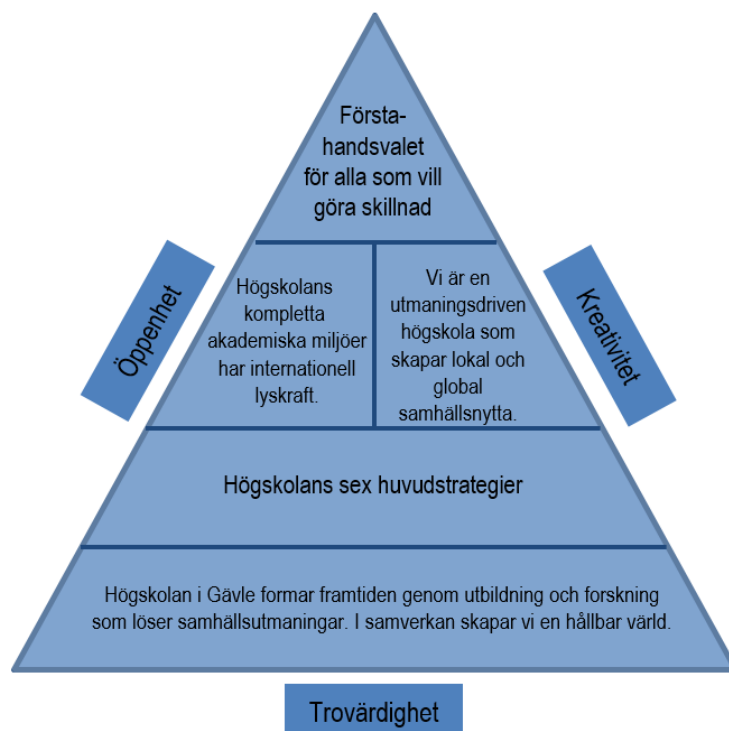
Förstahandsvalet för alla som vill göra skillnad

Högskolans kompletta akademiska miljöer har internationell lyskraft.

Vi är en utmaningsdriven högskola som skapar lokal och global samhällsnytta.

Öppenhet

Kreativitet

Högskolans sex huvudstrategier

Högskolan i Gävle formar framtiden genom utbildning och forskning som löser samhällsutmaningar. I samverkan skapar vi en hållbar värld.

Trovärdighet